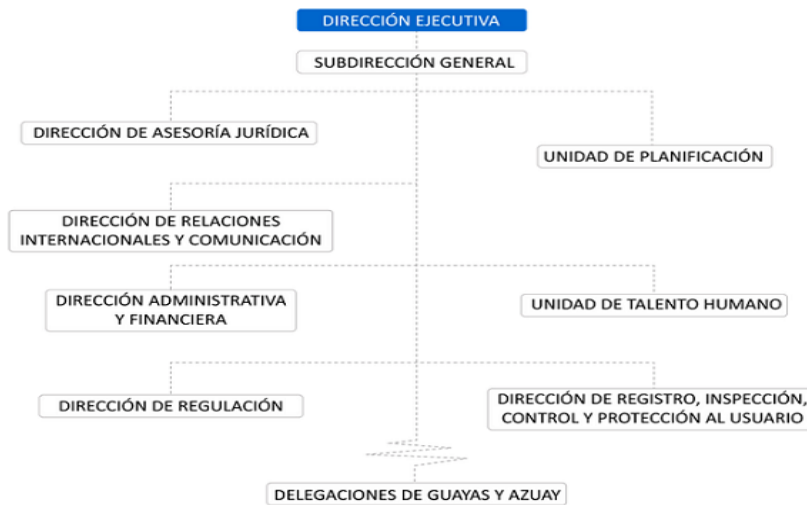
DIRECCIÓN EJECUTIVA

SUBDIRECCIÓN GENERAL

DIRECCIÓN DE ASESORÍA JURÍDICA

UNIDAD DE PLANIFICACIÓN

DIRECCIÓN DE RELACIONES INTERNACIONALES Y COMUNICACIÓN

DIRECCIÓN ADMINISTRATIVA Y FINANCIERA

UNIDAD DE TALENTO HUMANO

DIRECCIÓN DE REGULACIÓN

DIRECCIÓN DE REGISTRO, INSPECCIÓN, CONTROL Y PROTECCIÓN AL USUARIO

DELEGACIONES DE GUAYAS Y AZUAY